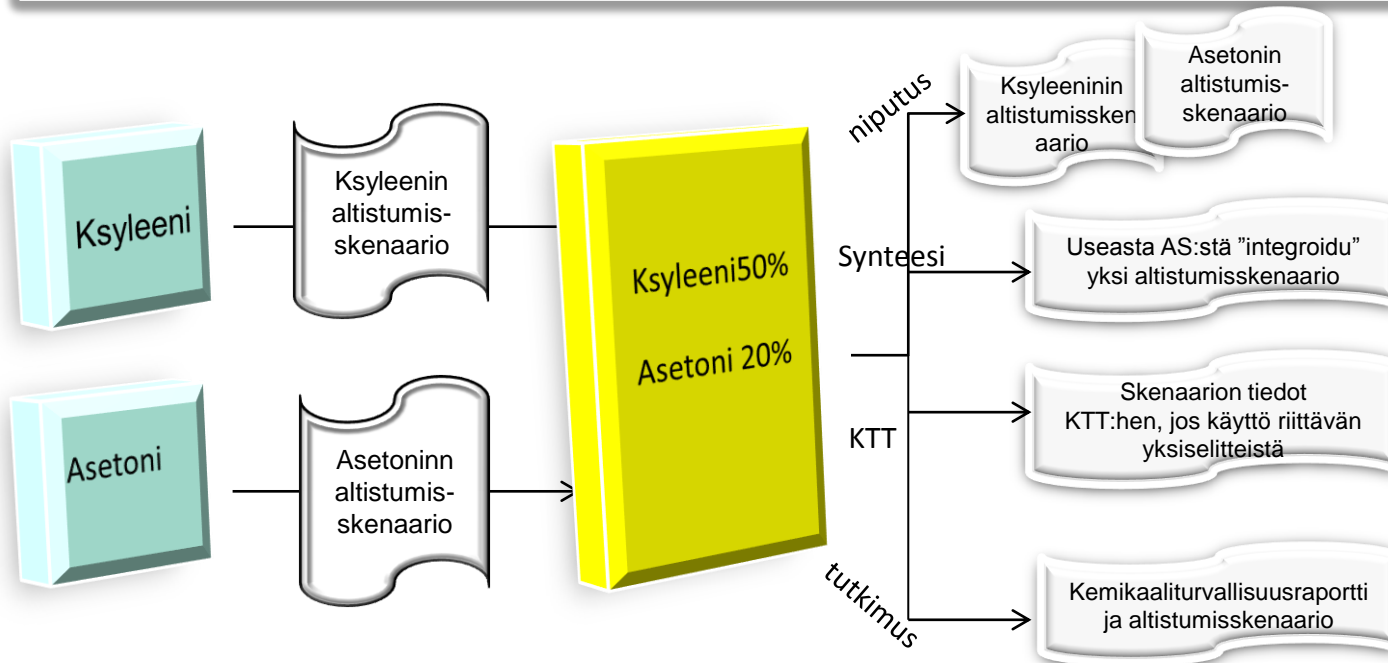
Ksyleeni

Ksyleenin altistumis-skenaario

Asetoni

Asetoninn altistumis-skenaario

Ksyleeni50%

Asetoni 20%

niputus

Ksyleeninin altistumisskenaario

Asetonin altistumis-skenaario

Synteesi

Useasta AS:stä "integroidu" yksi altistumisskenaario

KTT

Skenaarion tiedot KTT:hen, jos käyttö riittävän yksiselitteistä

tutkimus

Kemikaaliturvallisuusraportti ja altistumisskenaario